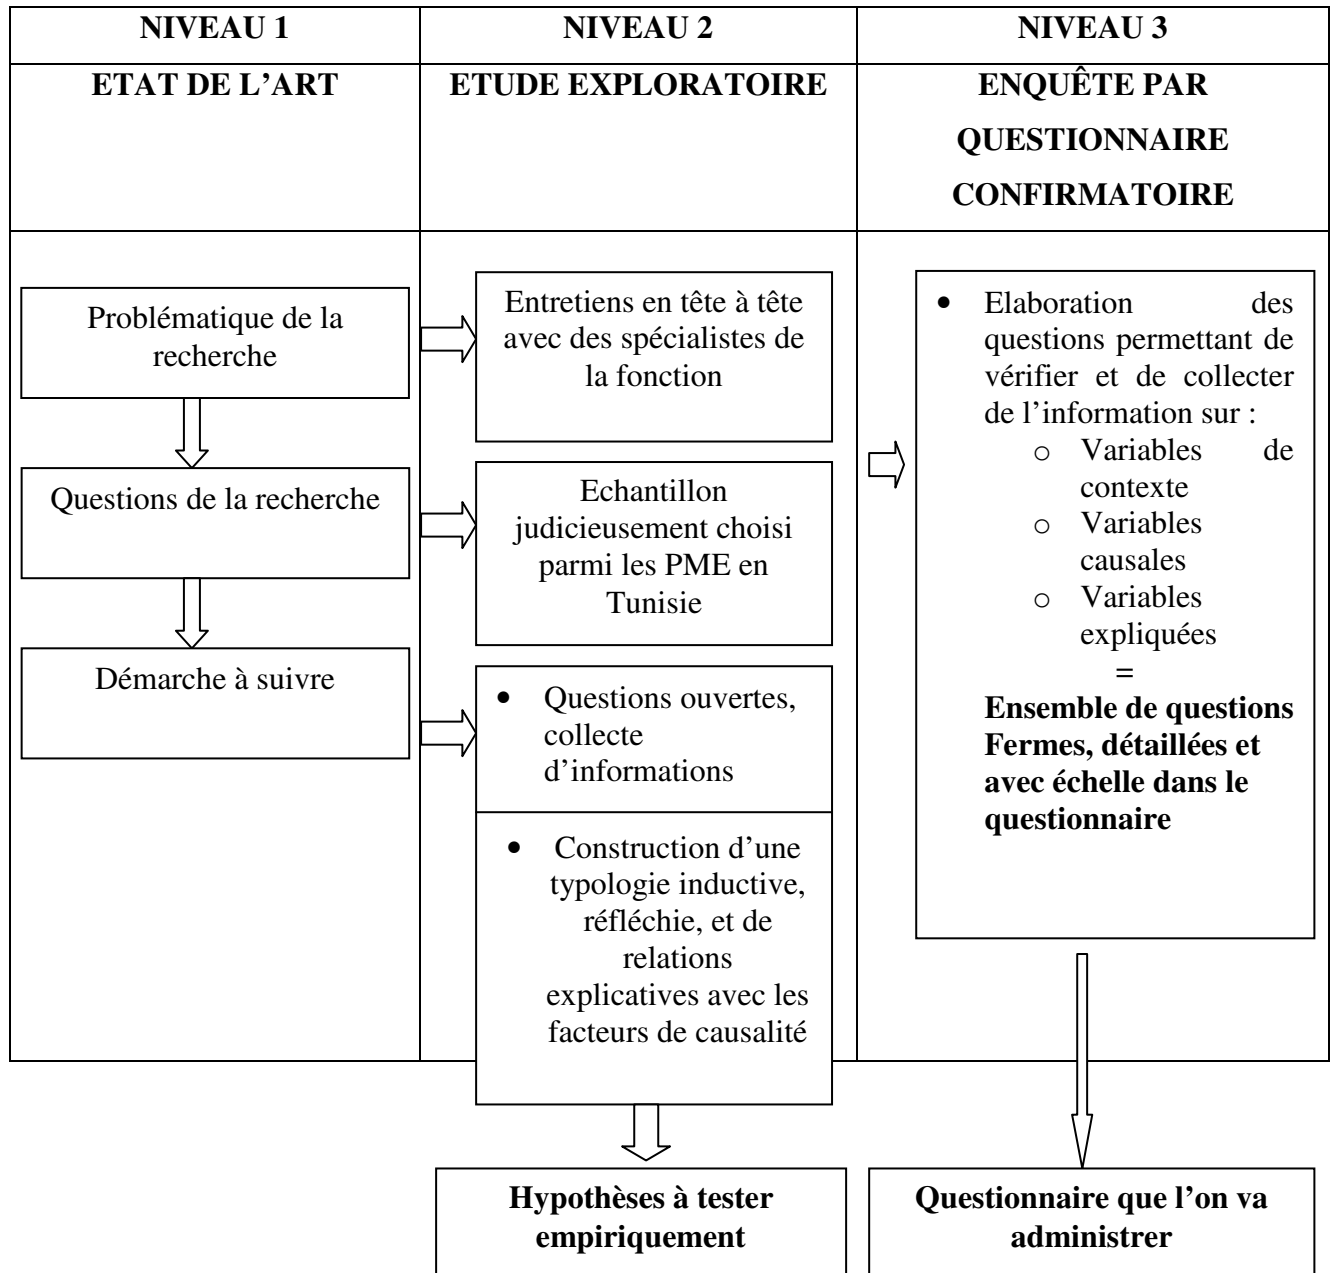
| NIVEAU 1 | NIVEAU 2 | NIVEAU 3 |
|---|---|---|
| ETAT DE L'ART | ETUDE EXPLORATOIRE | ENQUÊTE PAR QUESTIONNAIRE CONFIRMATOIRE |

Problématique de la recherche

Questions de la recherche

Démarche à suivre

Entretiens en tête à tête avec des spécialistes de la fonction

Echantillon judicieusement choisi parmi les PME en Tunisie

• Questions ouvertes, collecte d'informations

• Construction d'une typologie inductive, réfléchie, et de relations explicatives avec les facteurs de causalité

• Elaboration des questions permettant de vérifier et de collecter de l'information sur :
o Variables de contexte
o Variables causales
o Variables expliquées
=
**Ensemble de questions Fermes, détaillées et avec échelle dans le questionnaire**

**Hypothèses à tester empiriquement**

**Questionnaire que l'on va administrer**